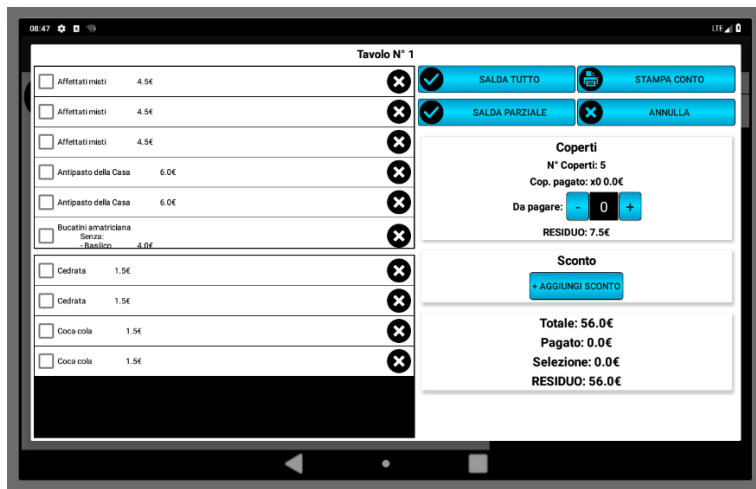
08:47

LTE

Tavolo N° 1

Affettati misti 4.5€

Affettati misti 4.5€

Affettati misti 4.5€

Antipasto della Casa 6.0€

Antipasto della Casa 6.0€

Bucatini amatriciana
Senza:
- Basilico 4.0€

Cedrata 1.5€

Cedrata 1.5€

Coca cola 1.5€

Coca cola 1.5€

SALDA TUTTO

STAMPA CONTO

SALDA PARZIALE

ANNULLA

Coperti

N° Coperti: 5

Cop. pagato: x0 0.0€

Da pagare: - 0 +

RESIDUO: 7.5€

Sconto

+ AGGIUNGI SCONTO

Totale: 56.0€

Pagato: 0.0€

Selezione: 0.0€

RESIDUO: 56.0€